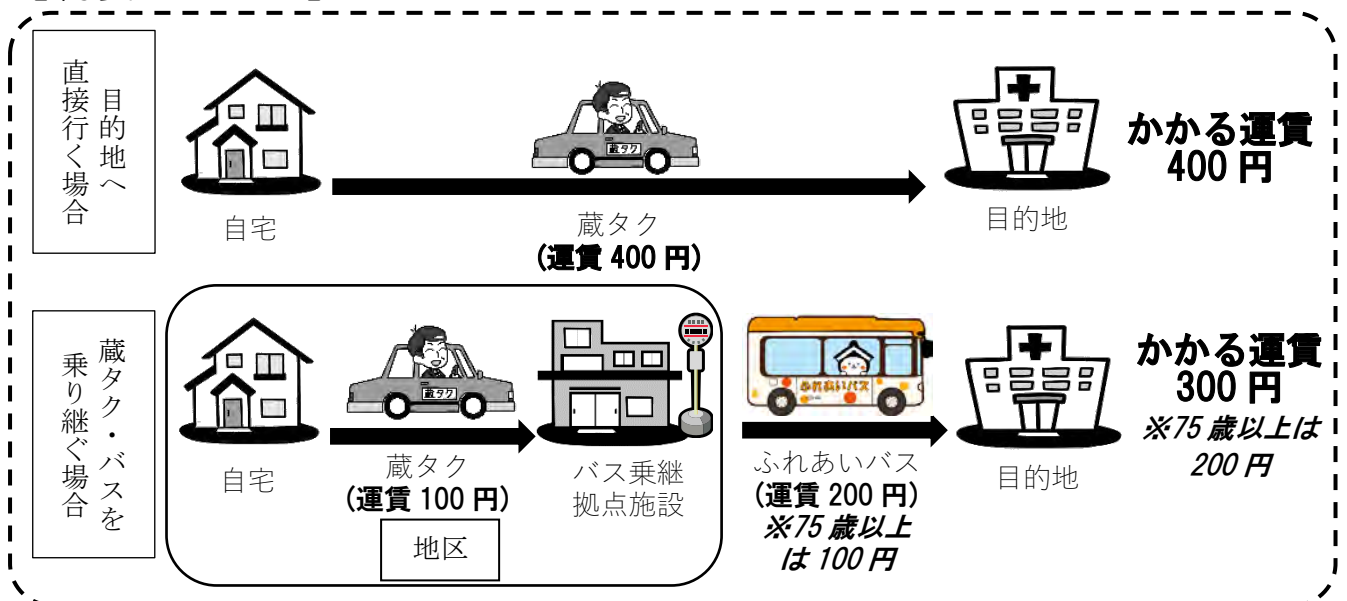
目的地へ直接行く場合

蔵タク

自宅

蔵タク
(運賃 400 円)

目的地

かかる運賃
400 円

蔵タク・バスを乗り継ぐ場合

蔵タク

自宅

蔵タク
(運賃 100 円)

バス乗継拠点施設

地区

ふれあいバス

ふれあいバス
(運賃 200 円)
※75 歳以上は 100 円

目的地

かかる運賃
300 円
※75 歳以上は 200 円